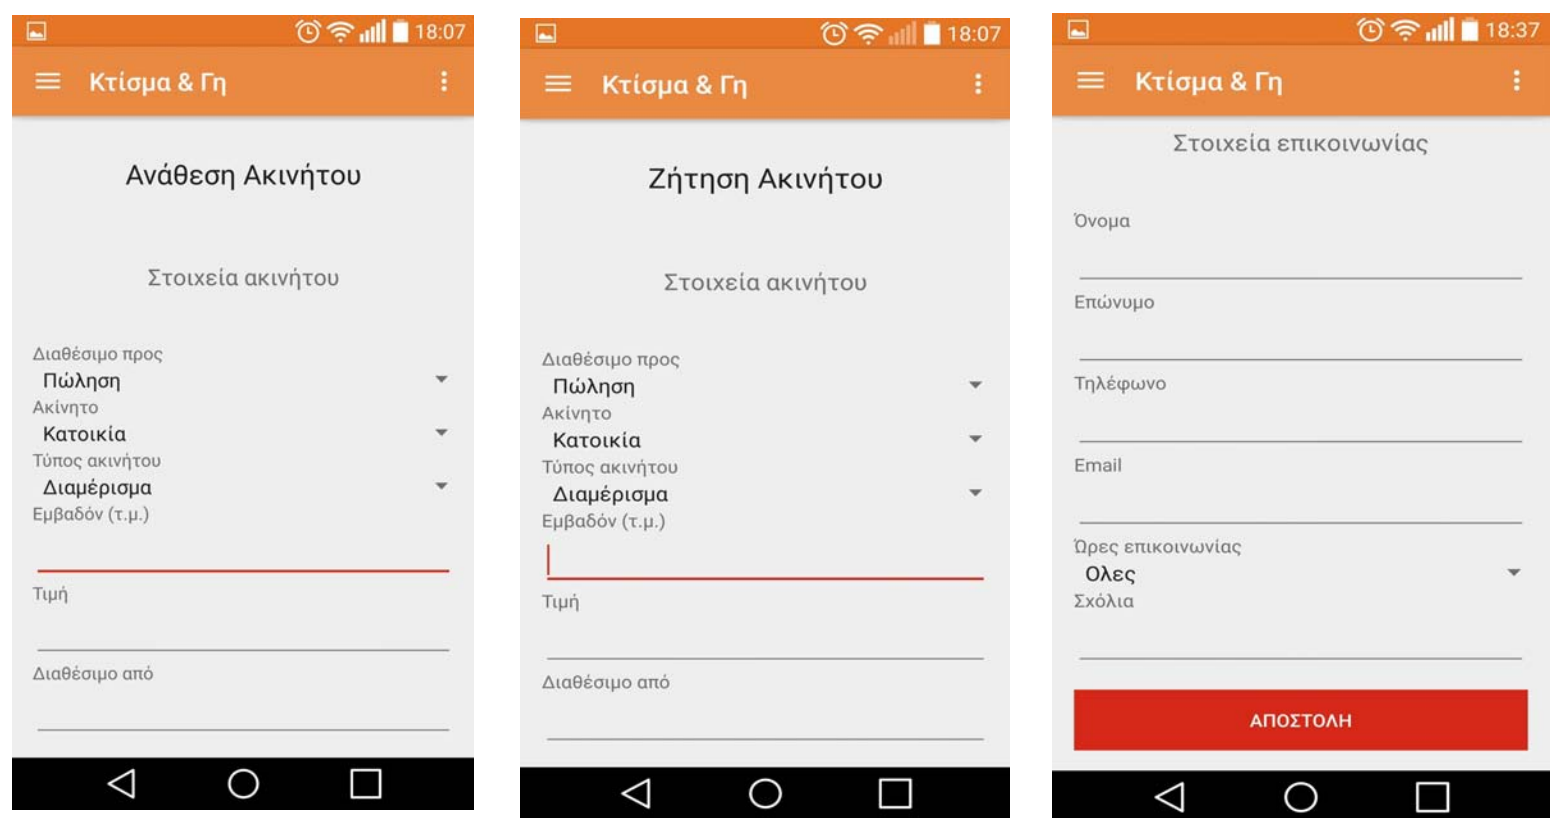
18:07

Κτίσμα & Γη

Ανάθεση Ακινήτου

Στοιχεία ακινήτου

Διαθέσιμο προς
Πώληση
Ακίνητο
Κατοικία
Τύπος ακινήτου
Διαμέρισμα
Εμβαδόν (τ.μ.)

Τιμή

Διαθέσιμο από

18:07

Κτίσμα & Γη

Ζήτηση Ακινήτου

Στοιχεία ακινήτου

Διαθέσιμο προς
Πώληση
Ακίνητο
Κατοικία
Τύπος ακινήτου
Διαμέρισμα
Εμβαδόν (τ.μ.)

Τιμή

Διαθέσιμο από

18:37

Κτίσμα & Γη

Στοιχεία επικοινωνίας

Όνομα

Επώνυμο

Τηλέφωνο

Email

Ώρες επικοινωνίας
Ολες
Σχόλια

ΑΠΟΣΤΟΛΗ